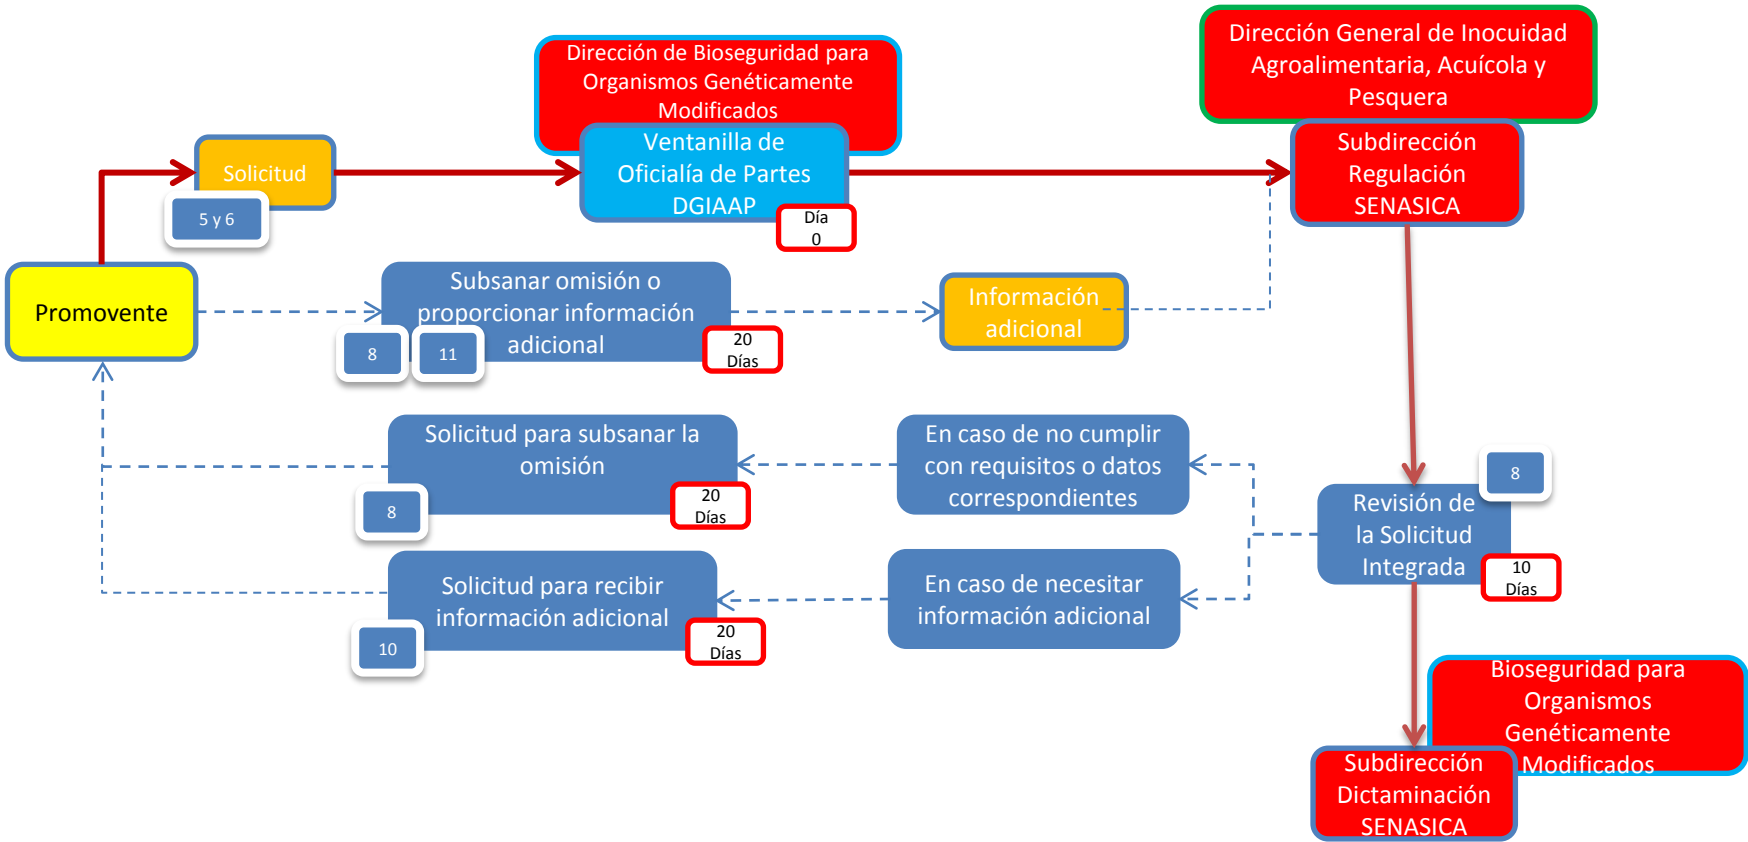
Dirección de Bioseguridad para Organismos Genéticamente Modificados

Dirección General de Inocuidad Agroalimentaria, Acuícola y Pesquera

Solicitud

5 y 6

Ventanilla de Oficialía de Partes DGIAAP

Día 0

Subdirección Regulación SENASICA

Promovente

Subsanar omisión o proporcionar información adicional

8

11

20 Días

Información adicional

Solicitud para subsanar la omisión

8

20 Días

En caso de no cumplir con requisitos o datos correspondientes

8

Revisión de la Solicitud Integrada

10 Días

Solicitud para recibir información adicional

10

20 Días

En caso de necesitar información adicional

Bioseguridad para Organismos Genéticamente Modificados

Subdirección Dictaminación SENASICA